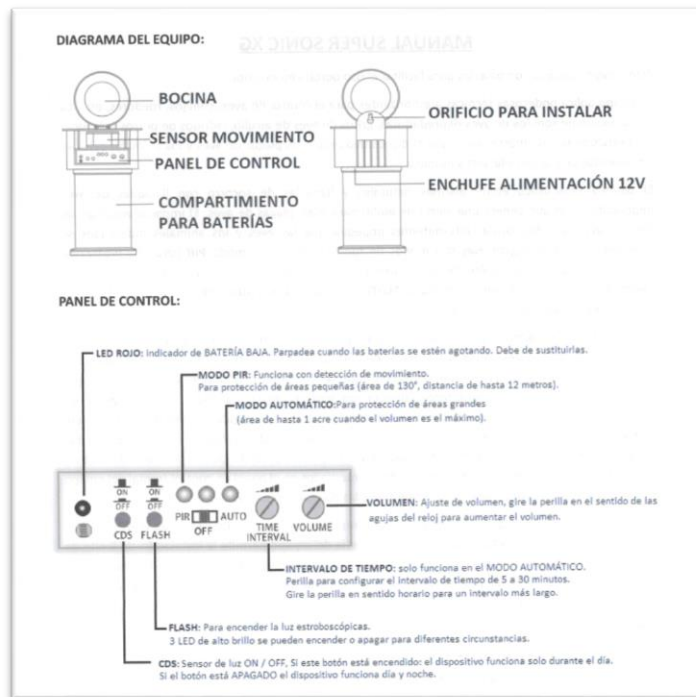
DIAGRAMA DEL EQUIPO:

MANUAL SUPER SONIC XG

BOCINA

SENSOR MOVIMIENTO

PANEL DE CONTROL

COMPARTIMIENTO PARA BATERÍAS

ORIFICIO PARA INSTALAR

ENCHUFE ALIMENTACIÓN 12V

PANEL DE CONTROL:

LED ROJO: Indicador de BATERÍA BAJA. Parpadea cuando las baterías se estén agotando. Debe de sustituirlas.

MODO PIR: Funciona con detección de movimiento. Para protección de áreas pequeñas (área de 130°, distancia de hasta 12 metros).

MODO AUTOMÁTICO: Para protección de áreas grandes (área de hasta 1 acre cuando el volumen es el máximo).

ON OFF ON OFF

CDS FLASH

PIR AUTO OFF

TIME INTERVAL

VOLUME

VOLUMEN: Ajuste de volumen, gire la perilla en el sentido de las agujas del reloj para aumentar el volumen.

INTERVALO DE TIEMPO: solo funciona en el MODO AUTOMÁTICO. Perilla para configurar el intervalo de tiempo de 5 a 30 minutos. Gire la perilla en sentido horario para un intervalo más largo.

FLASH: Para encender la luz estroboscópicas. 3 LED de alto brillo se pueden encender o apagar para diferentes circunstancias.

CDS: Sensor de luz ON / OFF, Si este botón está encendido: el dispositivo funciona solo durante el día. Si el botón está APAGADO el dispositivo funciona día y noche.